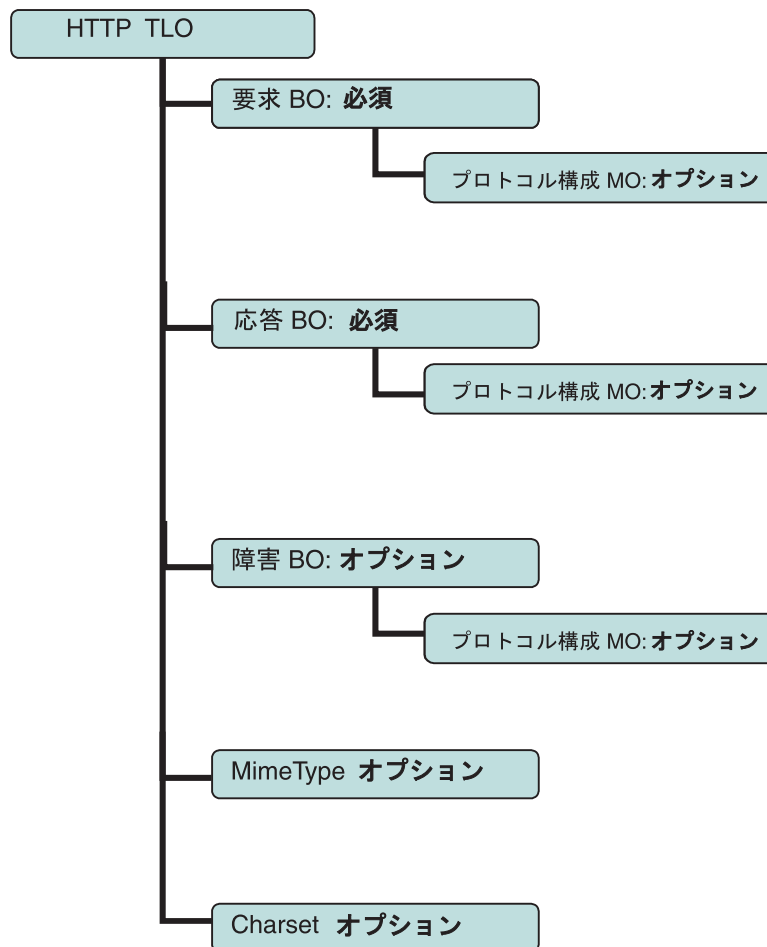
HTTP TLO

要求 BO: **必須**

プロトコル構成 MO: **オプション**

応答 BO: **必須**

プロトコル構成 MO: **オプション**

障害 BO: **オプション**

プロトコル構成 MO: **オプション**

MimeType **オプション**

Charset **オプション**